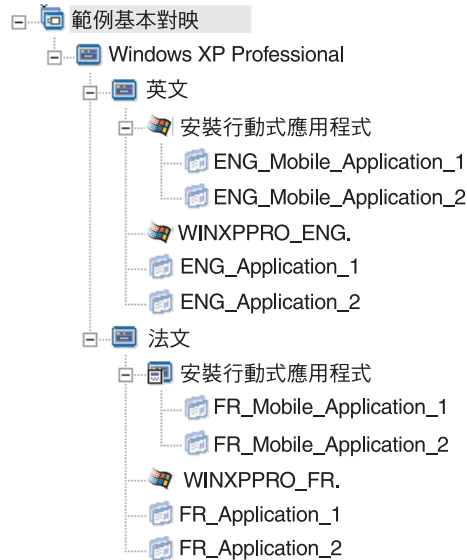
範例基本對映
Windows XP Professional
英文
安裝行動式應用程式
ENG_Mobile_Application_1
ENG_Mobile_Application_2
WINXPPRO_ENG.
ENG_Application_1
ENG_Application_2
法文
安裝行動式應用程式
FR_Mobile_Application_1
FR_Mobile_Application_2
WINXPPRO_FR.
FR_Application_1
FR_Application_2